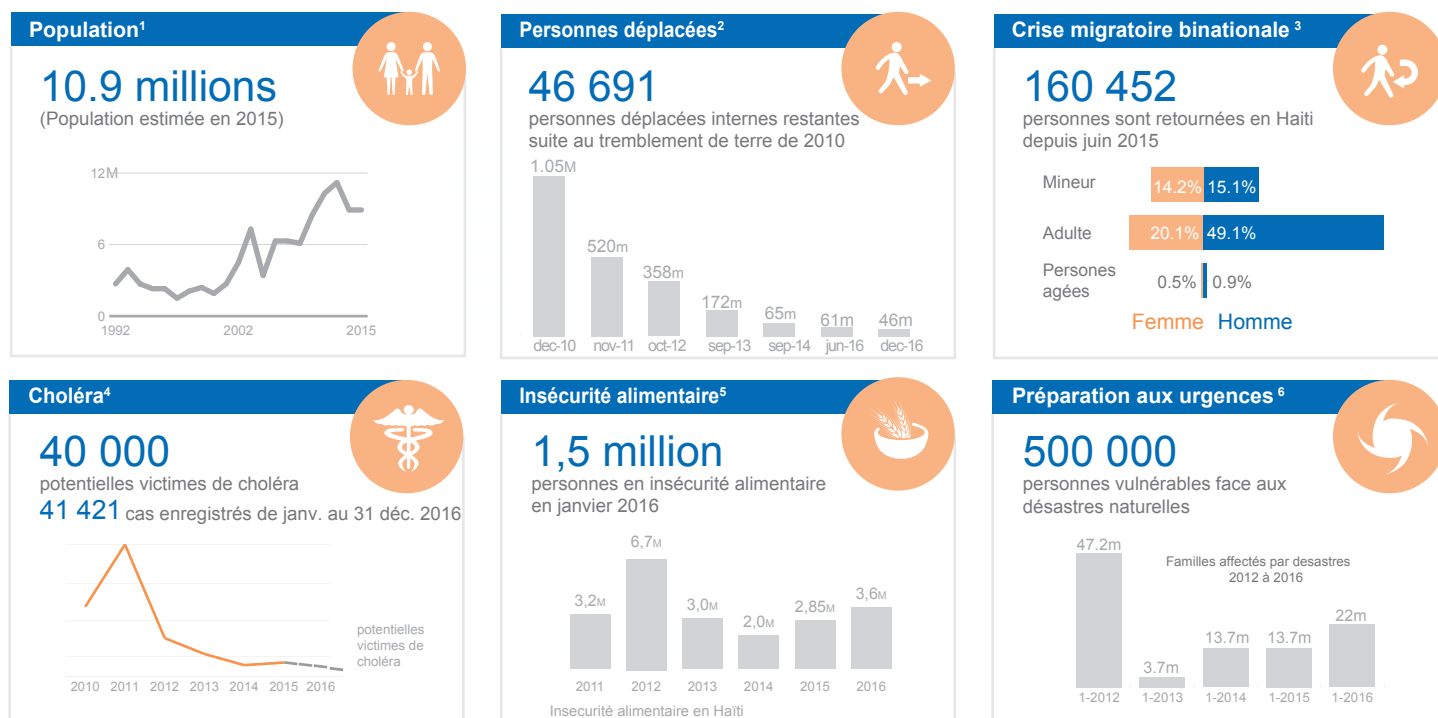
Population¹

10.9 millions
(Population estimée en 2015)

12M
6
0
1992
2002
2015

Personnes déplacées²

46 691
personnes déplacées internes restantes suite au tremblement de terre de 2010

1.05M
520m
358m
172m
65m
61m
46m
dec-10
nov-11
oct-12
sep-13
sep-14
jun-16
dec-16

Crise migratoire binationale ³

160 452
personnes sont retournées en Haiti depuis juin 2015

Mineur 14.2% 15.1%
Adulte 20.1% 49.1%
Persones agées 0.5% 0.9%
Femme Homme

Choléra⁴

40 000
potentielles victimes de choléra
41 421 cas enregistrés de janv. au 31 déc. 2016

potentielles victimes de choléra
2010 2011 2012 2013 2014 2015 2016

Insécurité alimentaire⁵

1,5 million
personnes en insécurité alimentaire en janvier 2016

3,2M
6,7M
3,0M
2,0M
2,85M
3,6M
2011 2012 2013 2014 2015 2016
Insecurité alimentaire en Haïti

Préparation aux urgences ⁶

500 000
personnes vulnérables face aux désastres naturelles

Familles affectés par desastres 2012 à 2016
47.2m
3.7m
13.7m
13.7m
22m
1-2012
1-2013
1-2014
1-2015
1-2016